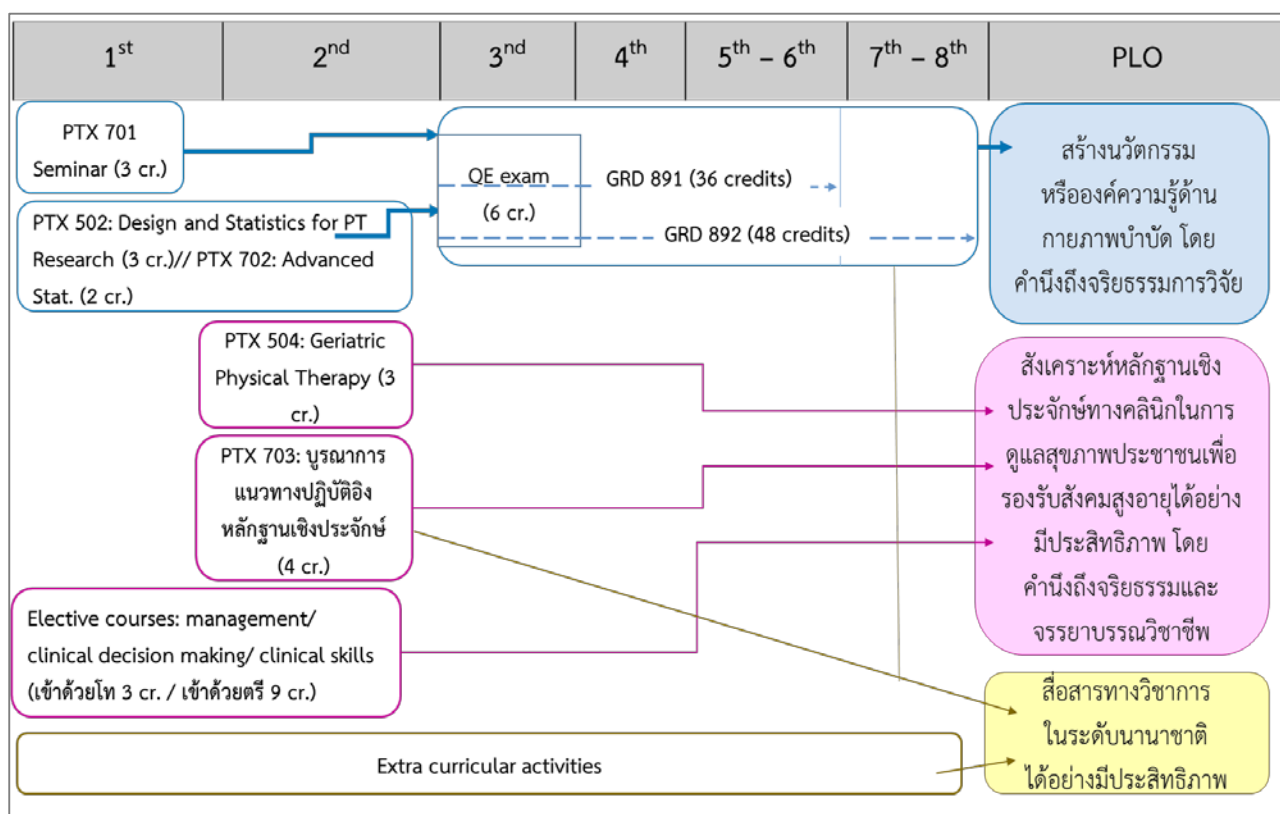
| 1$^{st}$ | 2$^{nd}$ | 3$^{nd}$ | 4$^{th}$ | 5$^{th}$ – 6$^{th}$ | 7$^{th}$ – 8$^{th}$ | PLO |
|---|---|---|---|---|---|---|

PTX 701 Seminar (3 cr.)

PTX 502: Design and Statistics for PT Research (3 cr.)// PTX 702: Advanced Stat. (2 cr.)

QE exam (6 cr.)

GRD 891 (36 credits)

GRD 892 (48 credits)

สร้างนวัตกรรม หรือองค์ความรู้ด้านกายภาพบำบัด โดยคำนึงถึงจริยธรรมการวิจัย

PTX 504: Geriatric Physical Therapy (3 cr.)

PTX 703: บูรณาการแนวทางปฏิบัติอิงหลักฐานเชิงประจักษ์ (4 cr.)

สังเคราะห์หลักฐานเชิงประจักษ์ทางคลินิกในการดูแลสุขภาพประชาชนเพื่อรองรับสังคมสูงอายุได้อย่างมีประสิทธิภาพ โดยคำนึงถึงจริยธรรมและจรรยาบรรณวิชาชีพ

Elective courses: management/ clinical decision making/ clinical skills (เข้าด้วยโท 3 cr. / เข้าด้วยตรี 9 cr.)

Extra curricular activities

สื่อสารทางวิชาการในระดับนานาชาติได้อย่างมีประสิทธิภาพ